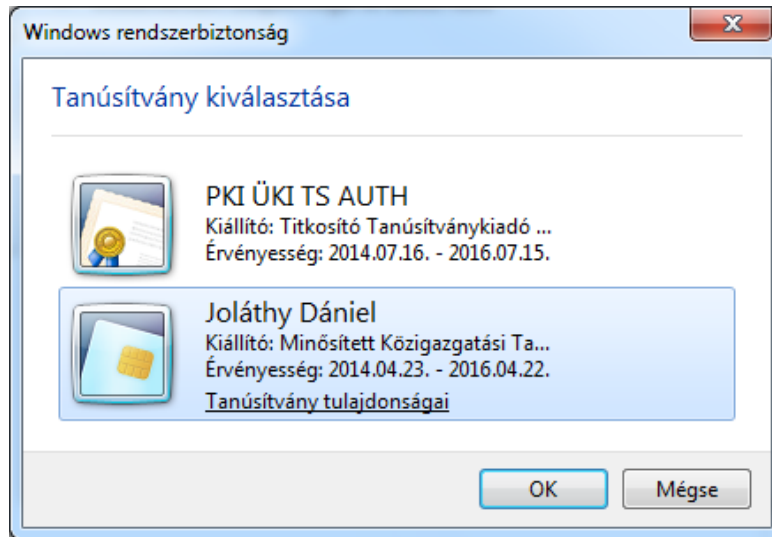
Windows rendszerbiztonság

Tanúsítvány kiválasztása

PKI ÜKI TS AUTH
Kiállító: Titkosító Tanúsítványkiadó ...
Érvényesség: 2014.07.16. - 2016.07.15.

Joláthy Dániel
Kiállító: Minősített Közigazgatási Ta...
Érvényesség: 2014.04.23. - 2016.04.22.
Tanúsítvány tulajdonságai

OK
Mégse